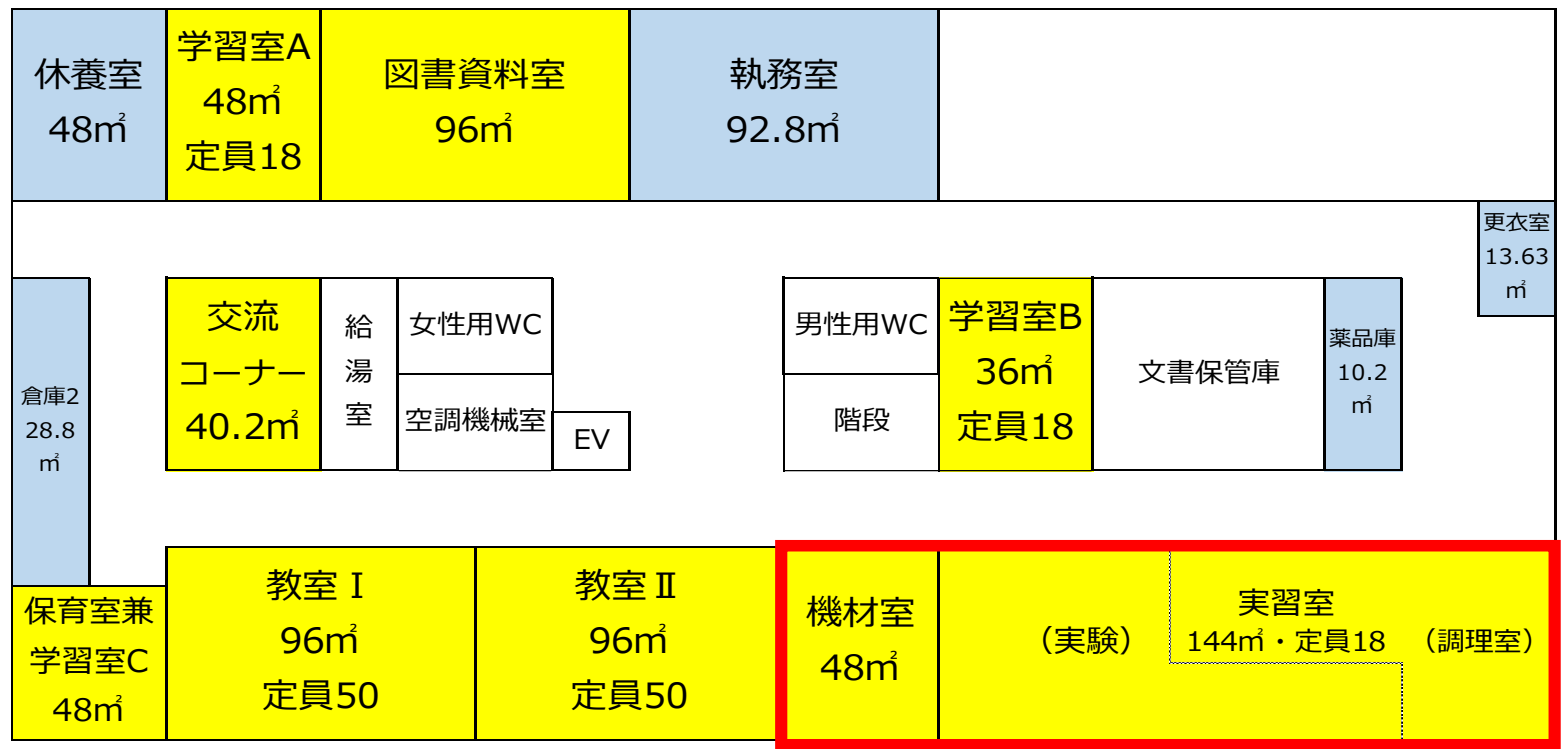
休養室
48㎡

学習室A
48㎡
定員18

図書資料室
96㎡

執務室
92.8㎡

更衣室
13.63
㎡

倉庫2
28.8
㎡

交流
コーナー
40.2㎡

給
湯
室

女性用WC

空調機械室

EV

男性用WC

階段

学習室B
36㎡
定員18

文書保管庫

薬品庫
10.2
㎡

保育室兼
学習室C
48㎡

教室 Ⅰ
96㎡
定員50

教室 Ⅱ
96㎡
定員50

機材室
48㎡

（実験）

実習室
144㎡・定員18

（調理室）